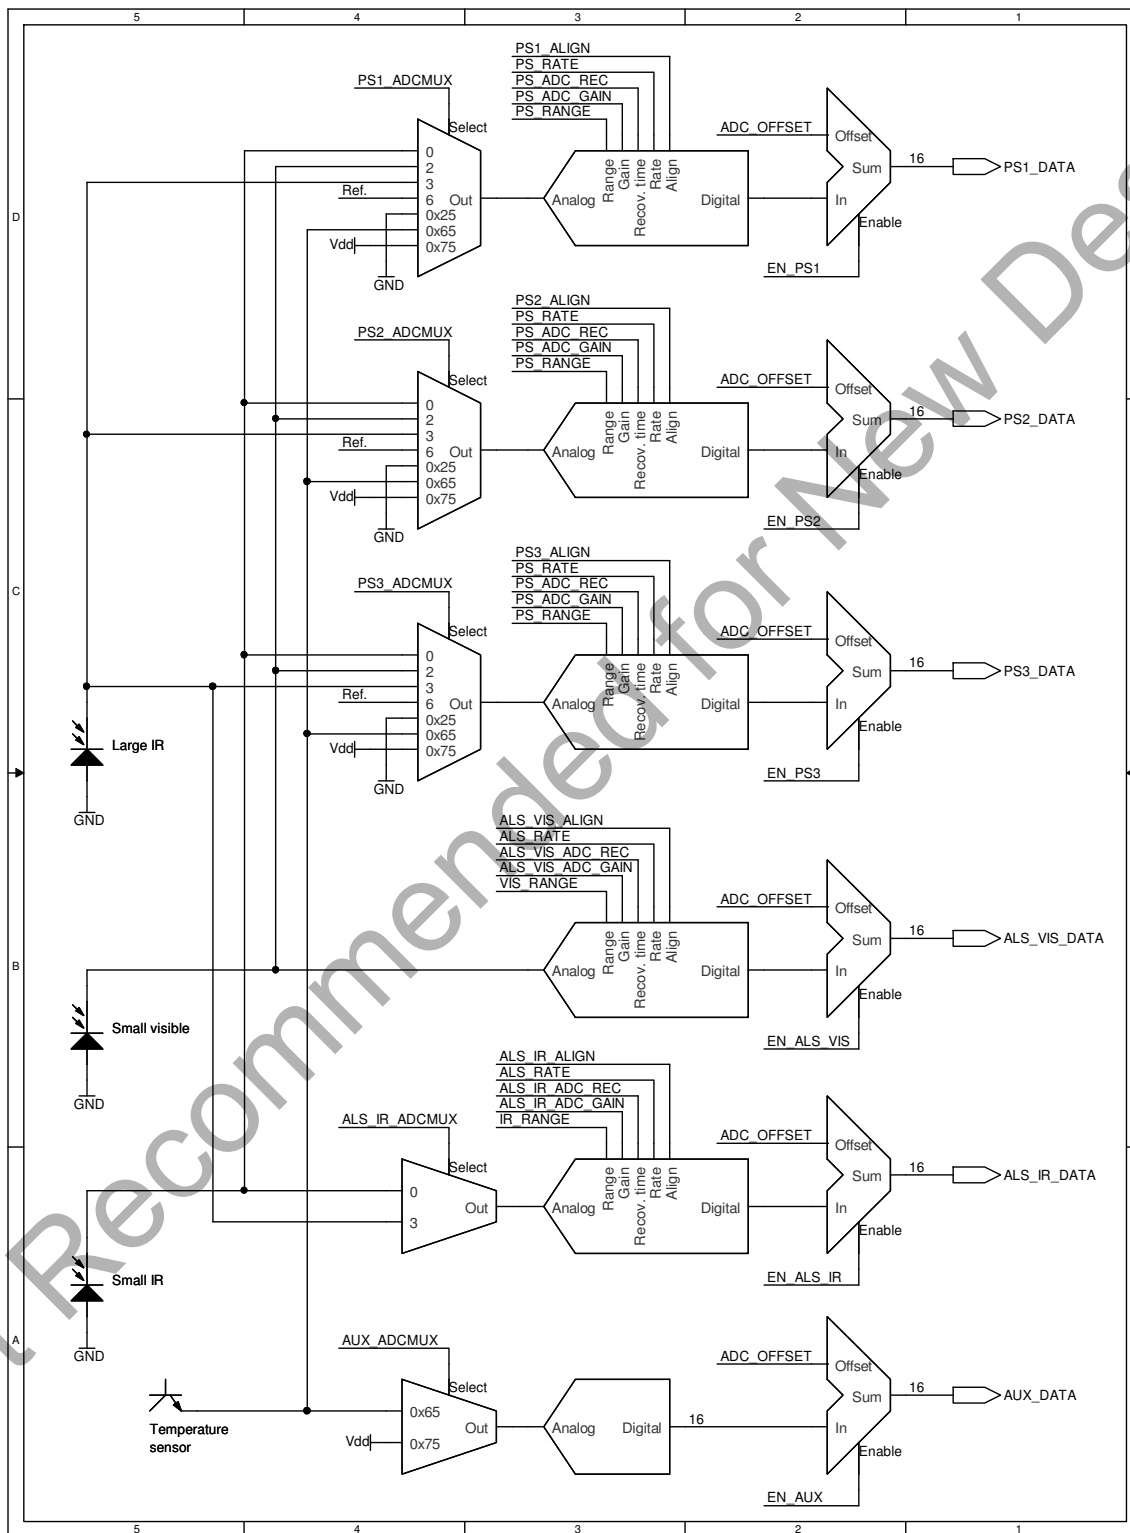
5 4 3 2 1

D

PS1_ALIGN
PS_RATE
PS_ADC_REC
PS_ADC_GAIN
PS_RANGE

PS1_ADCMUX
Select
0
2
3
6
0x25
0x65
0x75
Ref.
Vdd
GND
Out
Analog
Range
Gain
Recov. time
Rate
Align
Digital
ADC_OFFSET
Offset
Sum
In
Enable
16
PS1_DATA
EN_PS1

PS2_ALIGN
PS_RATE
PS_ADC_REC
PS_ADC_GAIN
PS_RANGE

PS2_ADCMUX
Select
0
2
3
6
0x25
0x65
0x75
Ref.
Vdd
GND
Out
Analog
Range
Gain
Recov. time
Rate
Align
Digital
ADC_OFFSET
Offset
Sum
In
Enable
16
PS2_DATA
EN_PS2

C

PS3_ALIGN
PS_RATE
PS_ADC_REC
PS_ADC_GAIN
PS_RANGE

PS3_ADCMUX
Select
0
2
3
6
0x25
0x65
0x75
Ref.
Vdd
GND
Out
Analog
Range
Gain
Recov. time
Rate
Align
Digital
ADC_OFFSET
Offset
Sum
In
Enable
16
PS3_DATA
EN_PS3

Large IR
GND

ALS_VIS_ALIGN
ALS_RATE
ALS_VIS_ADC_REC
ALS_VIS_ADC_GAIN
VIS_RANGE

B

Analog
Range
Gain
Recov. time
Rate
Align
Digital
ADC_OFFSET
Offset
Sum
In
Enable
16
ALS_VIS_DATA
EN_ALS_VIS

Small visible
GND

ALS_IR_ALIGN
ALS_RATE
ALS_IR_ADC_REC
ALS_IR_ADC_GAIN
IR_RANGE

ALS_IR_ADCMUX
Select
0
3
Out
Analog
Range
Gain
Recov. time
Rate
Align
Digital
ADC_OFFSET
Offset
Sum
In
Enable
16
ALS_IR_DATA
EN_ALS_IR

Small IR
GND

A

AUX_ADCMUX
Select
0x65
0x75
Vdd
Out
Analog
Digital
16
ADC_OFFSET
Offset
Sum
In
Enable
16
AUX_DATA
EN_AUX

Temperature sensor

Not Recommended for New Designs

5 4 3 2 1